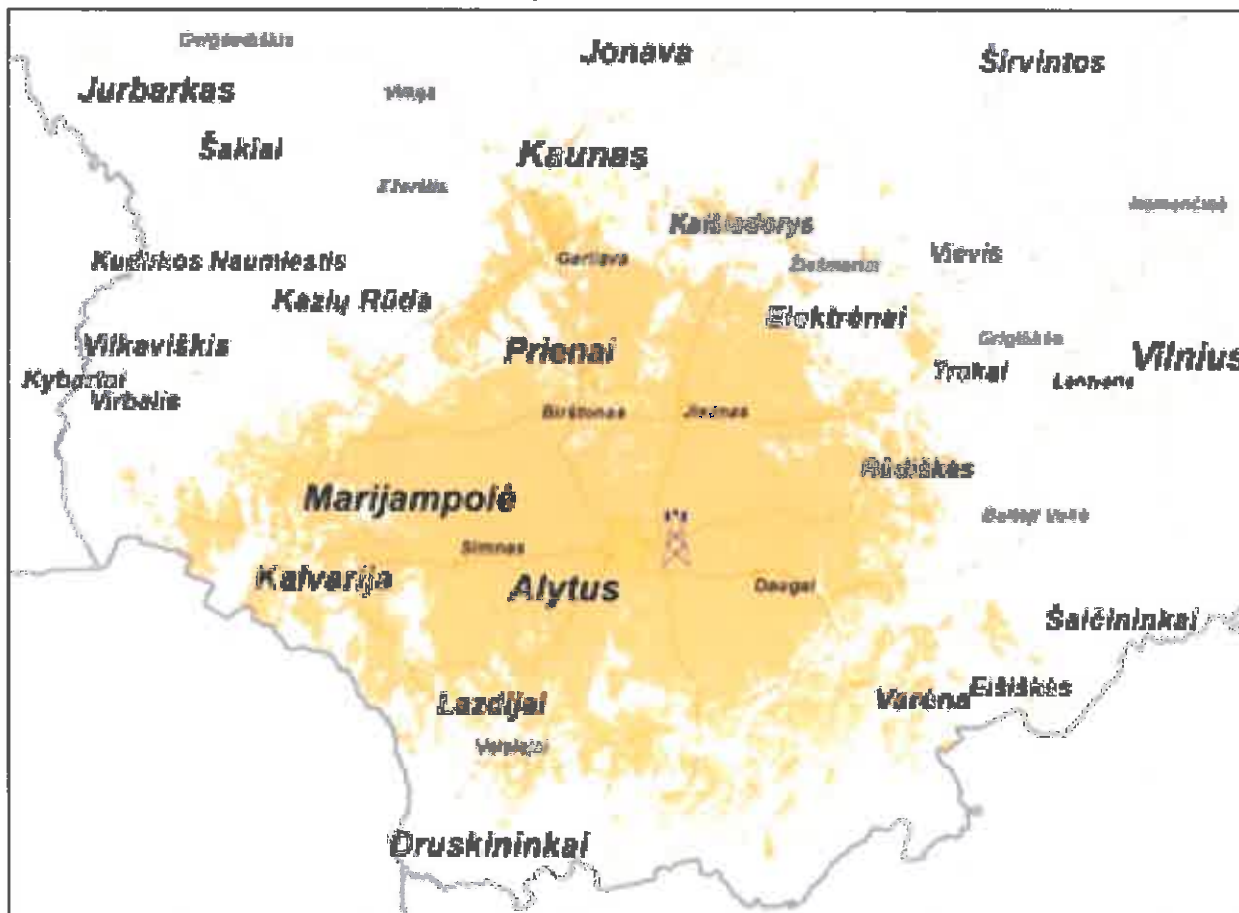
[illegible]
Jonava
Širvintos
Jurbarkas
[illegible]
Šakiai
Kaunas
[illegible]
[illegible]
Kaišiadorys
Kudirkos Naumiestis
Garliava
Semeliškės
Vievis
Kazlų Rūda
Elektrėnai
Vilkaviškis
Prienai
Grigiškės
Kybartai
Virbalis
Trakai
Lentvaris
Vilnius
Birštonas
Jieznas
Rūdiškės
Marijampolė
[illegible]
Simnas
Kalvarija
Alytus
Daugai
Šalčininkai
Lazdijai
Varėna
Eišiškės
Veisiejai
Druskininkai